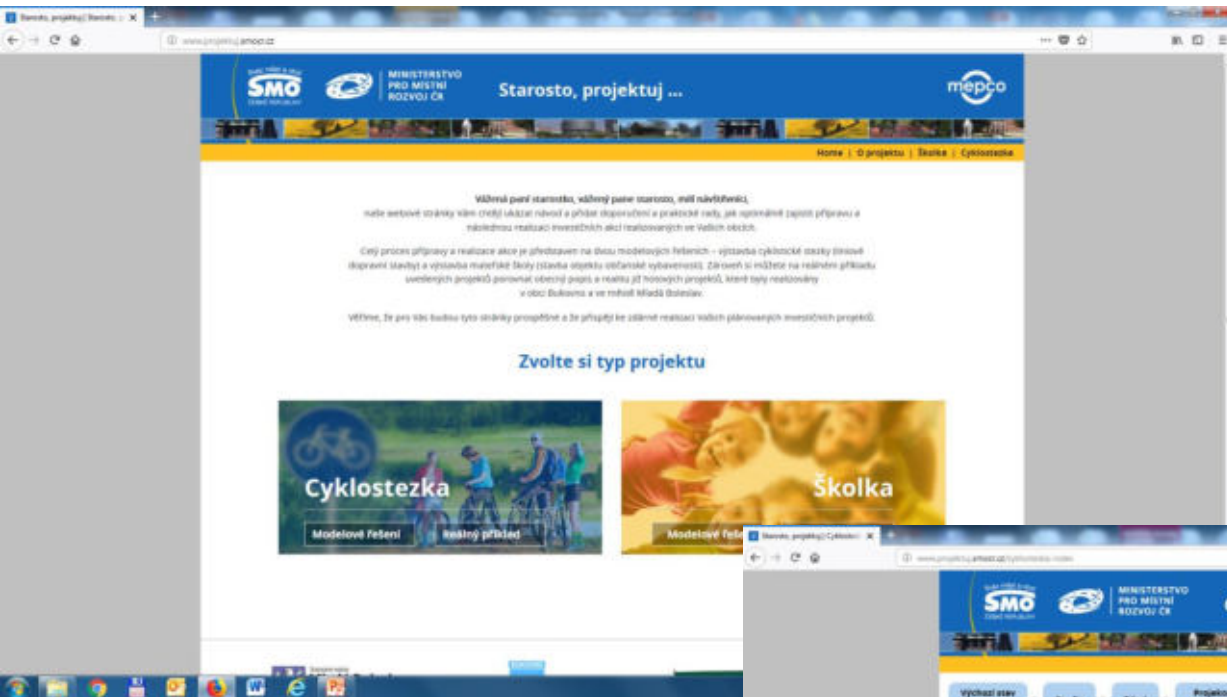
Starosto, projektuj | Starosto ×

www.projektuj.smocr.cz

SMO ČESKÉ REPUBLIKY

MINISTERSTVO PRO MÍSTNÍ ROZVOJ ČR

Starosto, projektuj ...

mepco

Home | O projektu | Školka | Cyklostezka

Vážená paní starostko, vážený pane starosto, milí návštěvníci,
naše webové stránky vám chtějí ukázat návod a přinést doporučení a praktické rady, jak optimálně zajistit přípravu a následnou realizaci investičních akcí realizovaných ve Vašich obcích.

Celý proces přípravy a realizace akce je představen na dvou modelových řešeních – výstavba cyklistické stezky (liniové dopravní stavby) a výstavba mateřské školy (stavba objektu občanské vybavenosti). Zároveň si můžete na reálném příkladu uvedených projektů porovnat obecný popis a realitu již hotových projektů, které byly realizovány v obci Bukovno a ve městě Mladá Boleslav.

Věříme, že pro Vás budou tyto stránky prospěšné a že přispějí ke zdárné realizaci Vašich plánovaných investičních projektů.

Zvolte si typ projektu

Cyklostezka

Modelové řešení

Reálný příklad

Školka

Modelové řeš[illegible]

Starosto, projektuj | Cyklostezk ×

www.projektuj.smocr.cz/cyklostezka-model

SMO ČESKÉ REPUBLIKY

MINISTERSTVO PRO MÍSTNÍ ROZVOJ ČR

Výchozí stav

Projek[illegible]